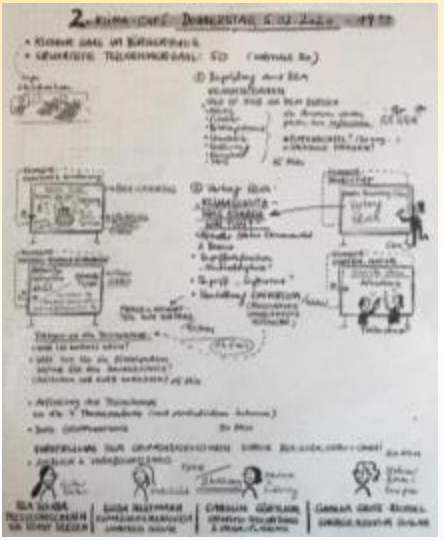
2. KLIMA-CAFÉ DONNERSTAG 5.03.2020 ~19:00

• KLEINER SAAL IM BÜRGERHAUS
• GESCHÄTZTE TEILNEHMERZAHL: 50 (MAXIMAL 80)

① Begrüßung durch BEA

② Vortrag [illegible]

• Fragen an die Teilnehmer

• Aufteilung der Teilnehmer in die 4 Themengruppen

• Zwei Gruppenphasen

• VORSTELLUNG DER GRUPPENERGEBNISSE

BEA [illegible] | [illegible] | CAROLIN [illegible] | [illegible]